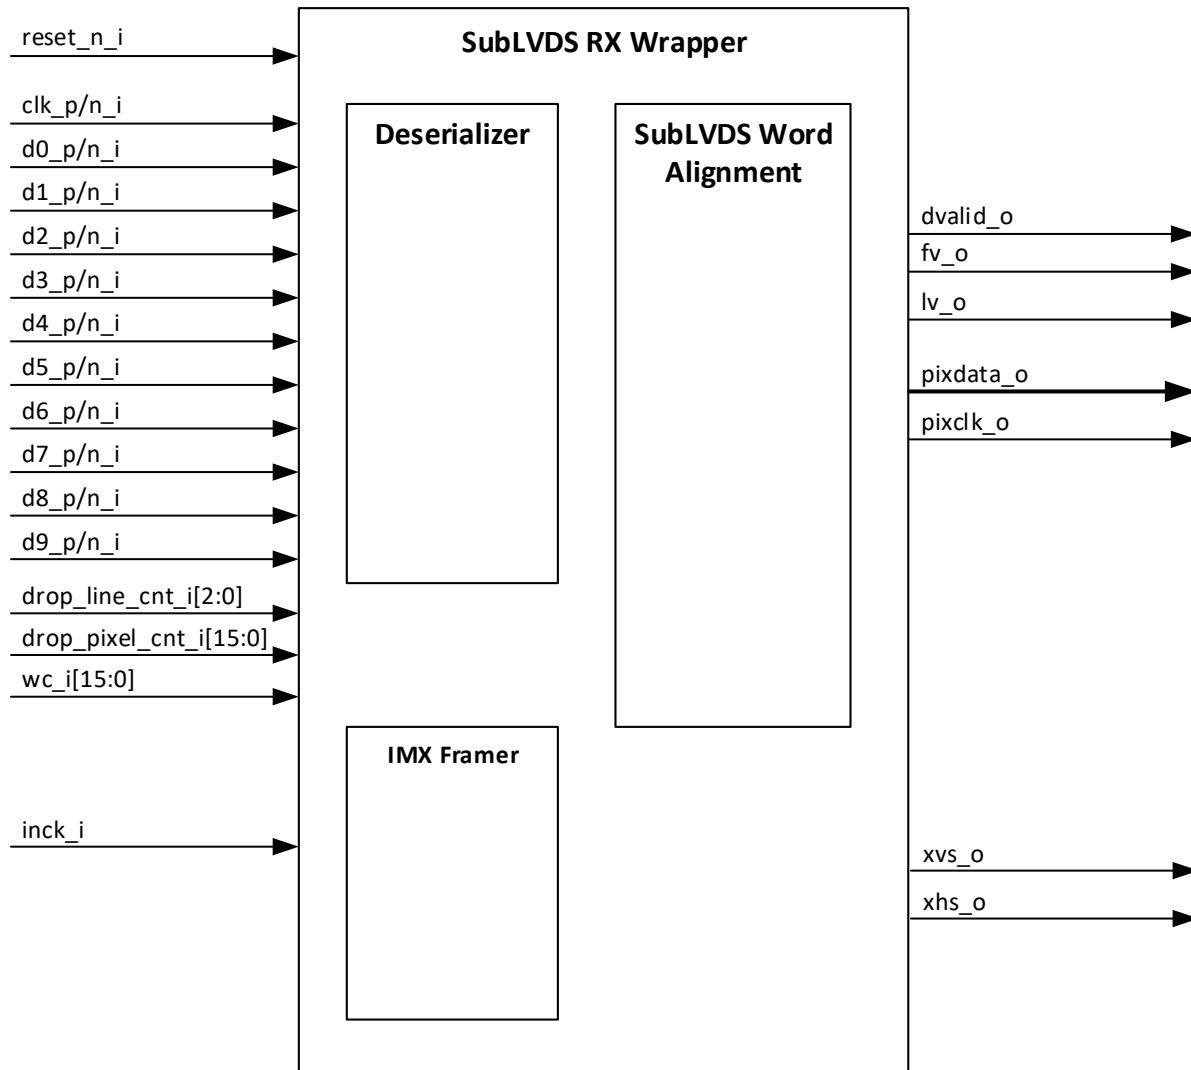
reset_n_i
clk_p/n_i
d0_p/n_i
d1_p/n_i
d2_p/n_i
d3_p/n_i
d4_p/n_i
d5_p/n_i
d6_p/n_i
d7_p/n_i
d8_p/n_i
d9_p/n_i
drop_line_cnt_i[2:0]
drop_pixel_cnt_i[15:0]
wc_i[15:0]
inck_i

SubLVDS RX Wrapper

Deserializer

SubLVDS Word Alignment

IMX Framer

dvalid_o
fv_o
lv_o
pixdata_o
pixclk_o
xvs_o
xhs_o